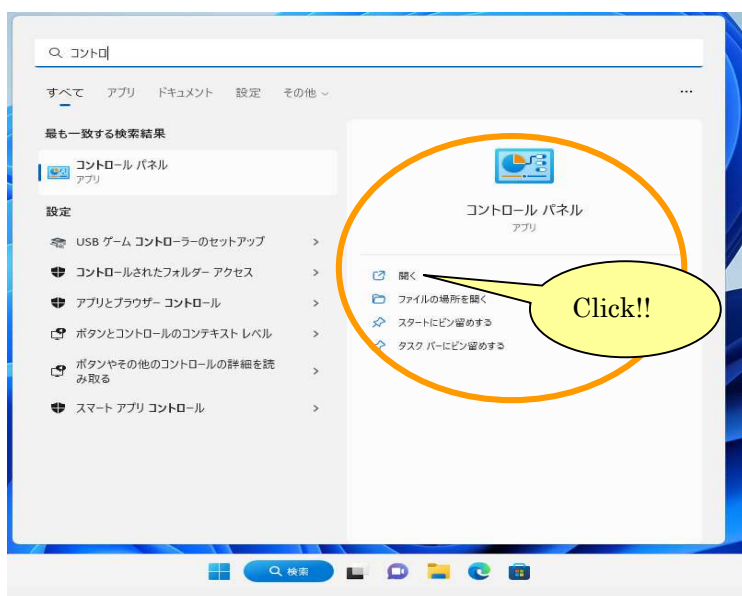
コントロ

すべて アプリ ドキュメント 設定 その他 ⌵ ...

最も一致する検索結果

コントロール パネル
アプリ

設定

USB ゲーム コントローラーのセットアップ >

コントロールされたフォルダー アクセス >

アプリとブラウザー コントロール >

ボタンとコントロールのコンテキスト レベル >

ボタンやその他のコントロールの詳細を読み取る >

スマート アプリ コントロール >

コントロール パネル
アプリ

開く

ファイルの場所を開く

スタートにピン留めする

タスク バーにピン留めする

Click!!

検索